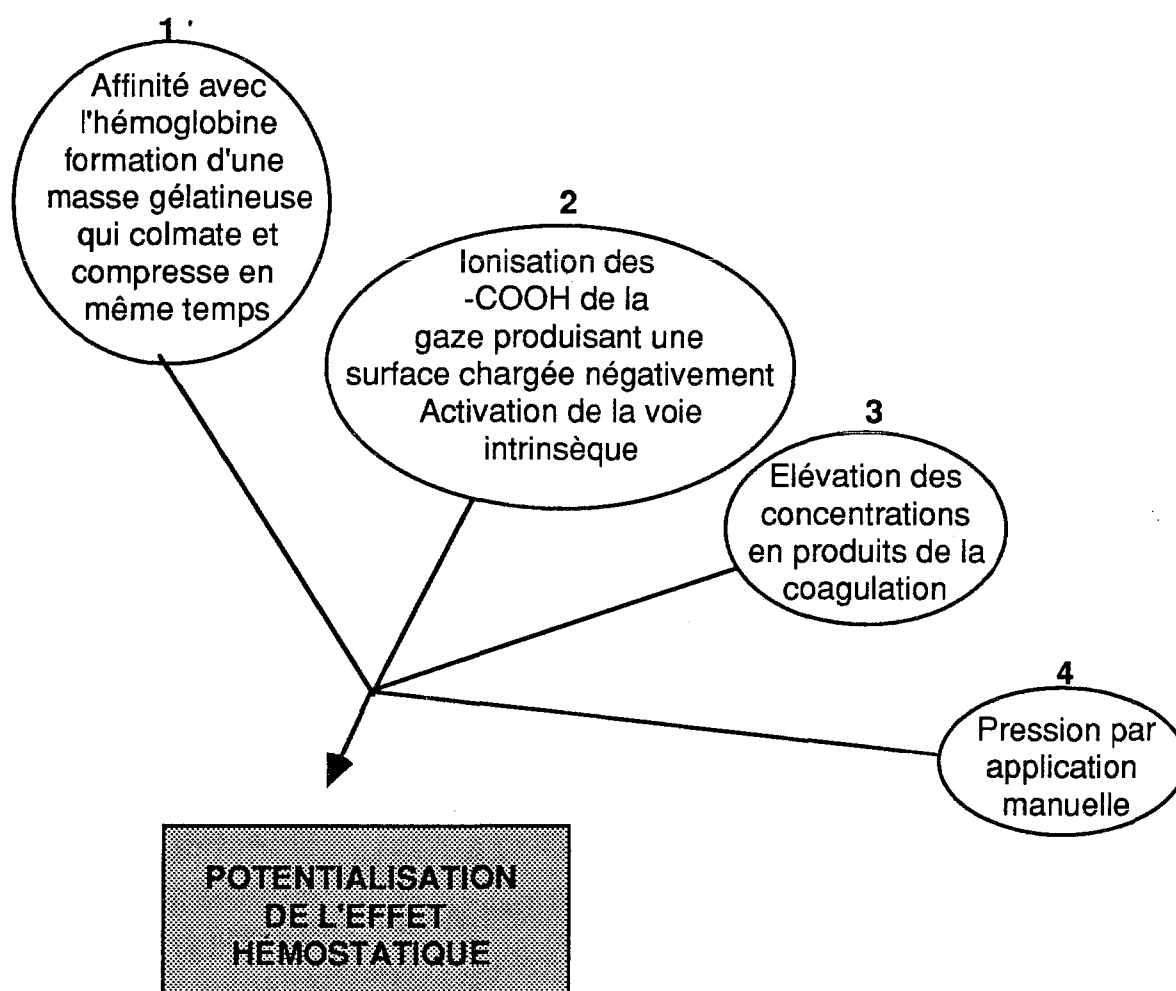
1

Affinité avec l'hémoglobine formation d'une masse gélatineuse qui colmate et compresse en même temps

2

Ionisation des -COOH de la gaze produisant une surface chargée négativement Activation de la voie intrinsèque

3

Elévation des concentrations en produits de la coagulation

4

Pression par application manuelle

POTENTIALISATION DE L'EFFET HEMOSTATIQUE